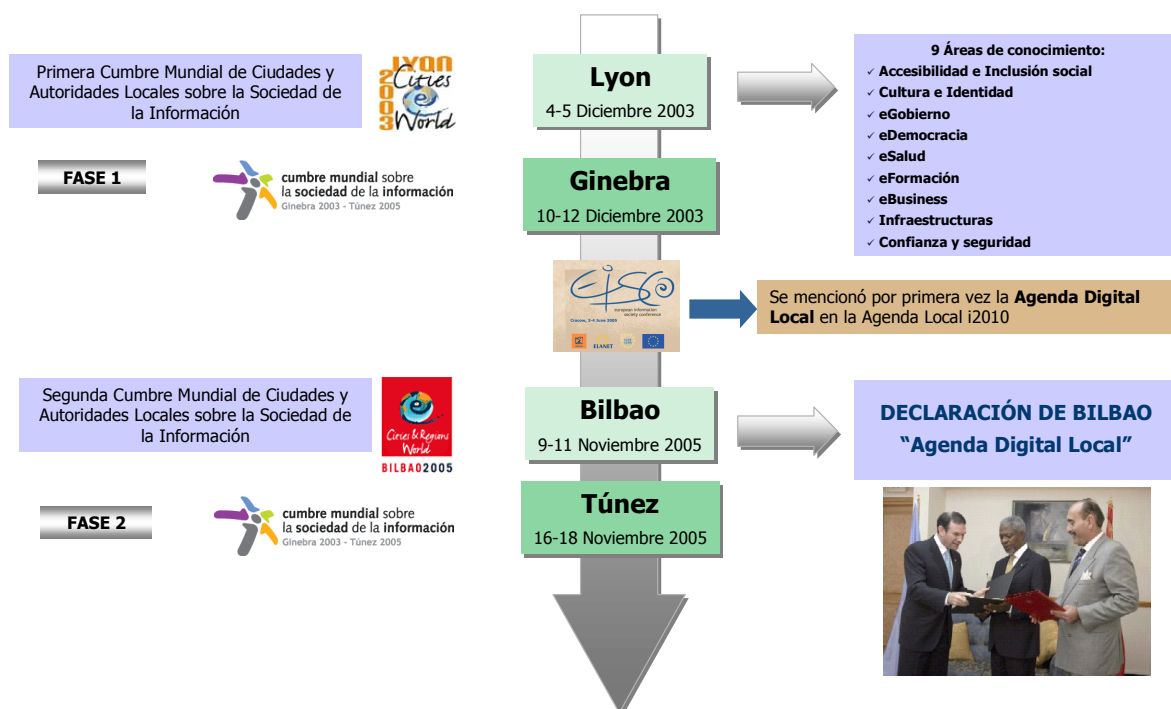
Primera Cumbre Mundial de Ciudades y Autoridades Locales sobre la Sociedad de la Información

LYON 2003 Cities e World

FASE 1

cumbre mundial sobre la sociedad de la información
Ginebra 2003 - Túnez 2005

Lyon
4-5 Diciembre 2003

Ginebra
10-12 Diciembre 2003

european information society conference
Cracow, 2-4 June 2005
ELANET

Bilbao
9-11 Noviembre 2005

Túnez
16-18 Noviembre 2005

9 Áreas de conocimiento:
✓ Accesibilidad e Inclusión social
✓ Cultura e Identidad
✓ eGobierno
✓ eDemocracia
✓ eSalud
✓ eFormación
✓ eBusiness
✓ Infraestructuras
✓ Confianza y seguridad

Se mencionó por primera vez la **Agenda Digital Local** en la Agenda Local i2010

Segunda Cumbre Mundial de Ciudades y Autoridades Locales sobre la Sociedad de la Información

Cities & Regions World
BILBAO2005

FASE 2

cumbre mundial sobre la sociedad de la información
Ginebra 2003 - Túnez 2005

DECLARACIÓN DE BILBAO
"Agenda Digital Local"